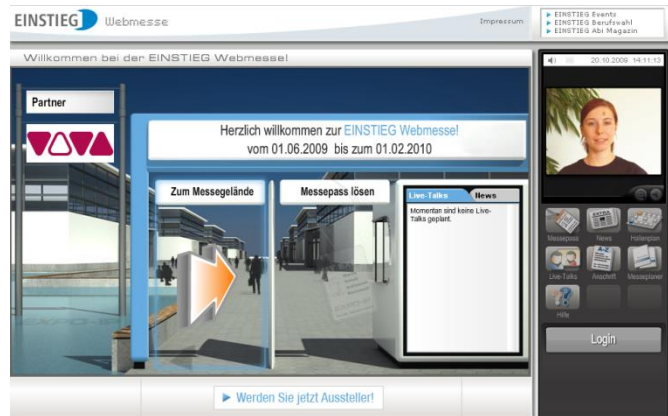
EINSTIEG Webmesse

Impressum

▸ EINSTIEG Events
▸ EINSTIEG Berufswahl
▸ EINSTIEG Abi Magazin

Willkommen bei der EINSTIEG Webmesse!

Partner

VIVA

Herzlich willkommen zur EINSTIEG Webmesse!
vom 01.06.2009 bis zum 01.02.2010

Zum Messegelände

Messepass lösen

Live-Talks News

Momentan sind keine Live-Talks geplant.

▸ Werden Sie jetzt Aussteller!

20.10.2009 14:11:13

Messepass News Hallenplan
Live-Talks Anschrift Messeplaner
Hilfe

Login